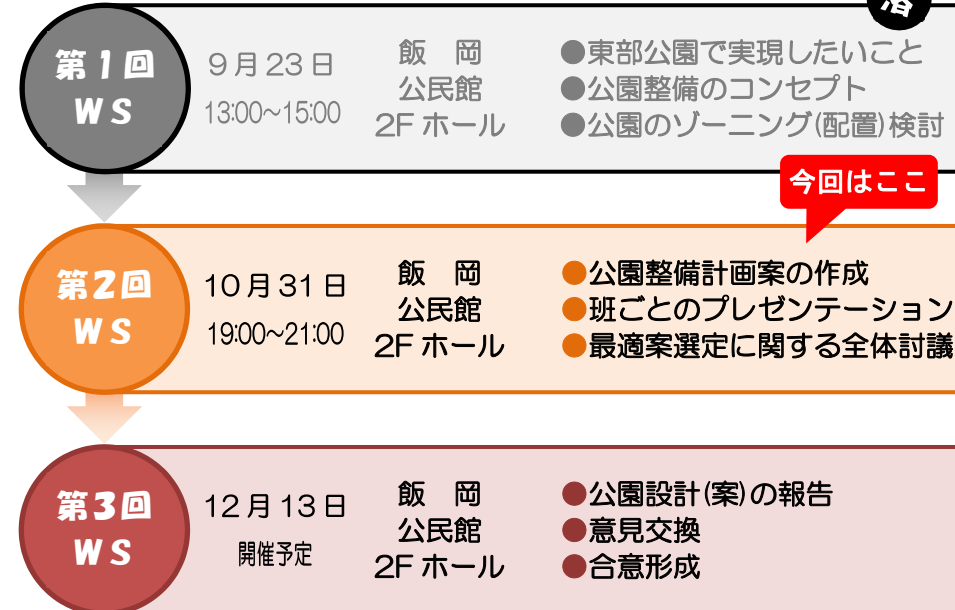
済

第1回
WS

9月23日
13:00~15:00

飯　岡
公民館
2F ホール

●東部公園で実現したいこと
●公園整備のコンセプト
●公園のゾーニング(配置)検討

今回はここ

第2回
WS

10月31日
19:00~21:00

飯　岡
公民館
2F ホール

●公園整備計画案の作成
●班ごとのプレゼンテーション
●最適案選定に関する全体討議

第3回
WS

12月13日
開催予定

飯　岡
公民館
2F ホール

●公園設計(案)の報告
●意見交換
●合意形成